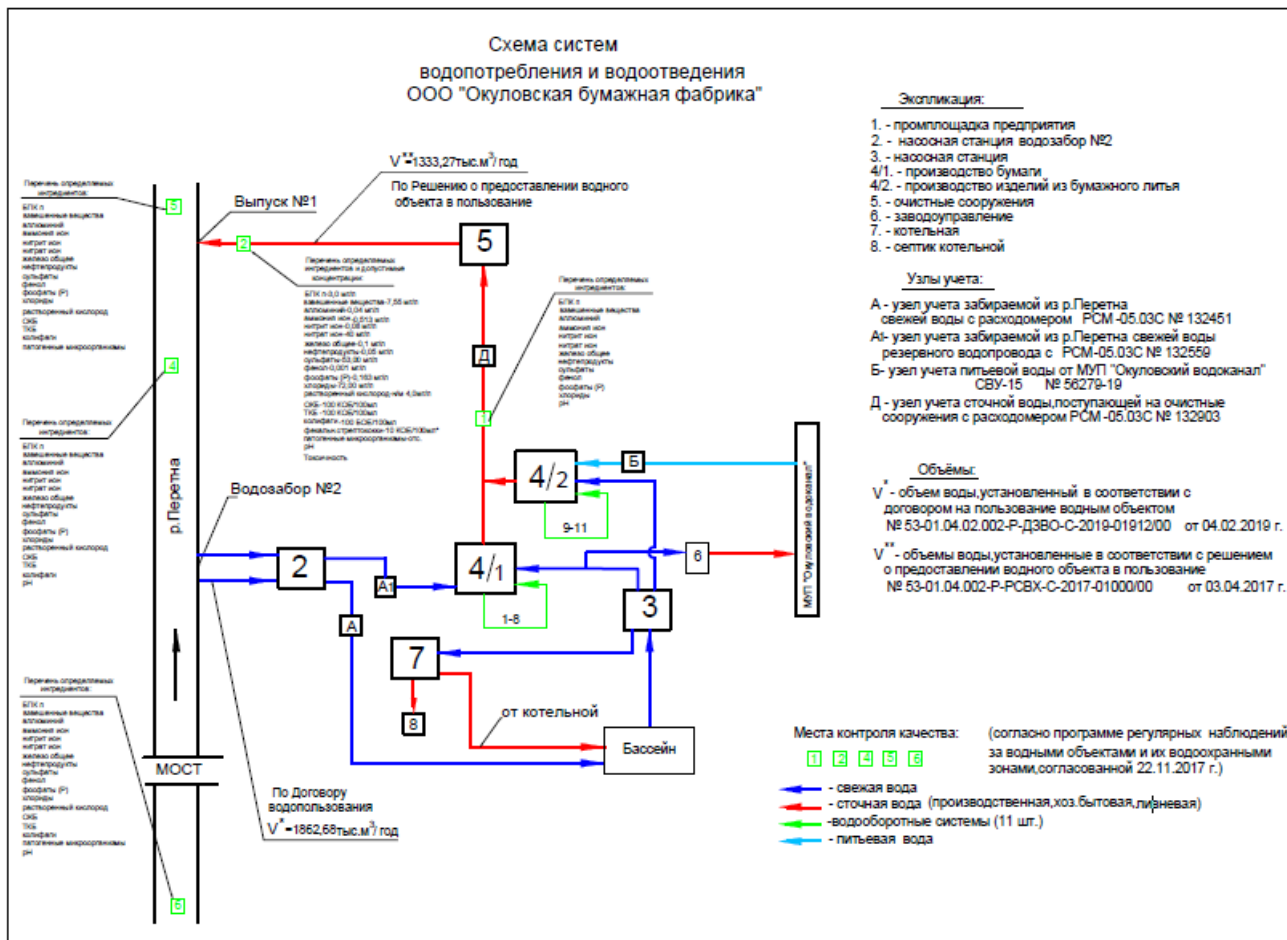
Схема систем
водопотребления и водоотведения
ООО "Окуловская бумажная фабрика"

Экспликация:

1. - промплощадка предприятия
2. - насосная станция водозабор №2
3. - насосная станция
4/1. - производство бумаги
4/2. - производство изделий из бумажного литья
5. - очистные сооружения
6. - заводоуправление
7. - котельная
8. - септик котельной

Узлы учета:

А - узел учета забираемой из р.Перетна свежей воды с расходомером РСМ -05.03С № 132451
А1- узел учета забираемой из р.Перетна свежей воды резервного водопровода с РСМ-05.03С № 132559
Б- узел учета питьевой воды от МУП "Окуловский водоканал" СВУ-15 № 56279-19
Д - узел учета сточной воды,поступающей на очистные сооружения с расходомером РСМ -05.03С № 132903

Объёмы:

$V^*$ - объем воды,установленный в соответствии с договором на пользование водным объектом № 53-01.04.02.002-Р-ДЗВО-С-2019-01912/00 от 04.02.2019 г.

$V^{**}$ - объемы воды,установленные в соответствии с решением о предоставлении водного объекта в пользование № 53-01.04.002-Р-РСВХ-С-2017-01000/00 от 03.04.2017 г.

$V^{**}$=1333,27тыс.м$^3$/ год
По Решению о предоставлении водного объекта в пользование

Перечень определяемых ингредиентов:
БПК п
взвешенные вещества
алюминий
аммоний ион
нитрит ион
нитрат ион
железо общее
нефтепродукты
сульфаты
фенол
фосфаты (Р)
хлориды
растворенный кислород
ОКБ
ТКБ
колифаги
патогенные микроорганизмы

5
Выпуск №1
2
5

Перечень определяемых ингредиентов и допустимые концентрации:
БПК п-3,0 мг/л
взвешенные вещества-7,55 мг/л
алюминий-0,04 мг/л
аммоний ион-0,513 мг/л
нитрит ион-0,08 мг/л
нитрат ион-40 мг/л
железо общее-0,1 мг/л
нефтепродукты-0,05 мг/л
сульфаты-53,80 мг/л
фенол-0,001 мг/л
фосфаты (Р)-0,163 мг/л
хлориды-72,00 мг/л
растворенный кислород-не менее 4,0мг/л
ОКБ-100 КОЕ/100мл
ТКБ-100 КОЕ/100мл
колифаги-100 БОЕ/100мл
фекальн.стрептококки-10 КОЕ/100мл*
патогенные микроорганизмы-отс.
pH
Токсичность

Перечень определяемых ингредиентов:
БПК п
взвешенные вещества
алюминий
аммоний ион
нитрит ион
нитрат ион
железо общее
нефтепродукты
сульфаты
фенол
фосфаты (Р)
хлориды
pH

Д
1

4

Перечень определяемых ингредиентов:
БПК п
взвешенные вещества
алюминий
аммоний ион
нитрит ион
нитрат ион
железо общее
нефтепродукты
сульфаты
фенол
фосфаты (Р)
хлориды
растворенный кислород
ОКБ
ТКБ
колифаги
pH

р.Перетна
Водозабор №2
2
А1
4/1
4/2
Б
9-11
1-8
6
3
А
7
8
от котельной
Бассейн
МУП "Окуловский водоканал"

Перечень определяемых ингредиентов:
БПК п
взвешенные вещества
алюминий
аммоний ион
нитрит ион
нитрат ион
железо общее
нефтепродукты
сульфаты
фенол
фосфаты (Р)
хлориды
растворенный кислород
ОКБ
ТКБ
колифаги
патогенные микроорганизмы
pH

МОСТ
6
По Договору водопользования
$V^*$=1862,68тыс.м$^3$/ год

Места контроля качества: 1 2 4 5 6
(согласно программе регулярных наблюдений за водными объектами и их водоохранными зонами,согласованной 22.11.2017 г.)

- свежая вода
- сточная вода (производственная,хоз.бытовая,ливневая)
-водооборотные системы (11 шт.)
- питьевая вода